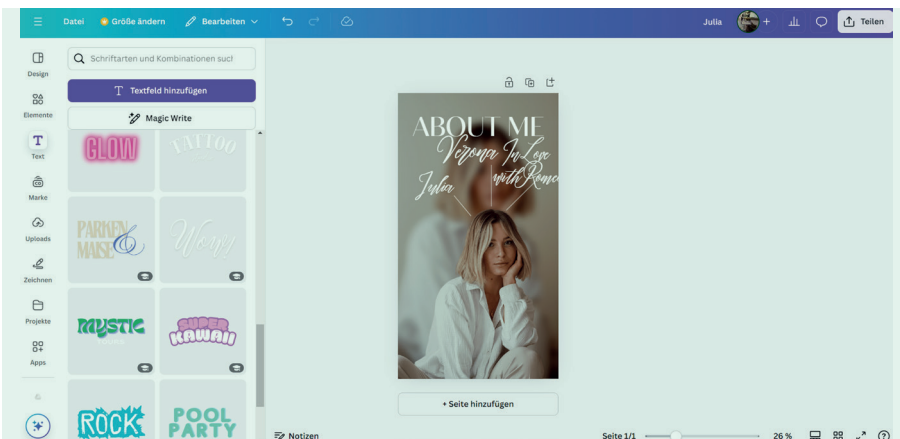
Datei Größe ändern Bearbeiten Julia Teilen

Schriftarten und Kombinationen such

Textfeld hinzufügen

Magic Write

Design

Elemente

Text

Marke

Uploads

Zeichnen

Projekte

Apps

GLOW

TATTOO

PARKEN & MAISE

Worry

MYSTIC

SUPER KAWAII

ROCK

POOL PARTY

ABOUT ME

Verona

In Love with Rome

Julia

+ Seite hinzufügen

Notizen

Seite 1/1

26 %